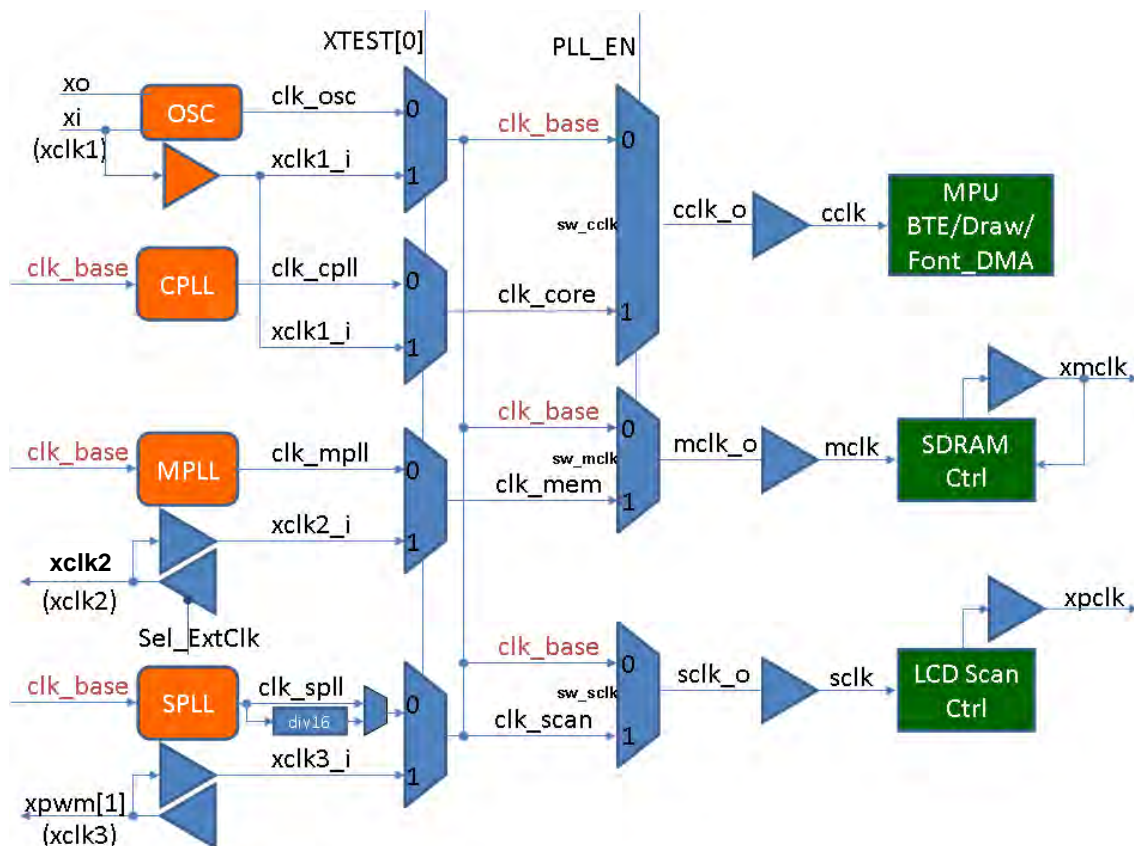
XTEST[0]

PLL_EN

xo

xi

(xclk1)

OSC

clk_osc

0

xclk1_i

1

clk_base

0

sw_cclk

cclk_o

cclk

MPU BTE/Draw/ Font_DMA

clk_base

CPLL

clk_cpll

0

xclk1_i

1

clk_core

1

clk_base

MPLL

clk_mpll

0

xclk2_i

1

clk_base

0

sw_mclk

clk_mem

1

mclk_o

mclk

SDRAM Ctrl

xmclk

xclk2

(xclk2)

Sel_ExtClk

clk_base

SPLL

clk_spll

div16

0

xclk3_i

1

clk_base

0

sw_sclk

clk_scan

1

sclk_o

sclk

LCD Scan Ctrl

xpclk

xpwm[1]

(xclk3)